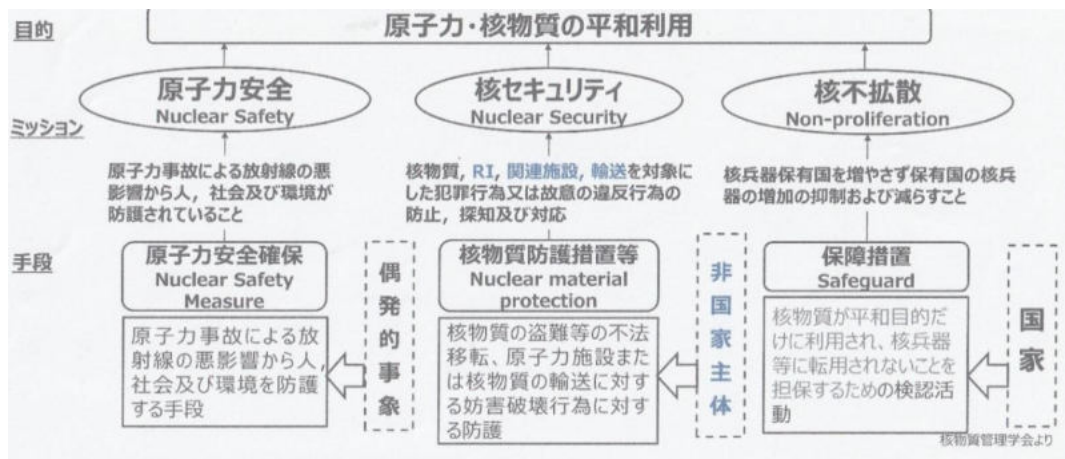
目的

原子力・核物質の平和利用

ミッション

原子力安全
Nuclear Safety

核セキュリティ
Nuclear Security

核不拡散
Non-proliferation

原子力事故による放射線の悪影響から人，社会及び環境が防護されていること

核物質，RI，関連施設，輸送を対象にした犯罪行為又は故意の違反行為の防止，探知及び対応

核兵器保有国を増やさず保有国の核兵器の増加の抑制および減らすこと

手段

原子力安全確保
Nuclear Safety Measure

原子力事故による放射線の悪影響から人，社会及び環境を防護する手段

偶発的事象

核物質防護措置等
Nuclear material protection

核物質の盗難等の不法移転、原子力施設または核物質の輸送に対する妨害破壊行為に対する防護

非国家主体

保障措置
Safeguard

核物質が平和目的だけに利用され、核兵器等に転用されないことを担保するための検認活動

国家

核物質管理学会より